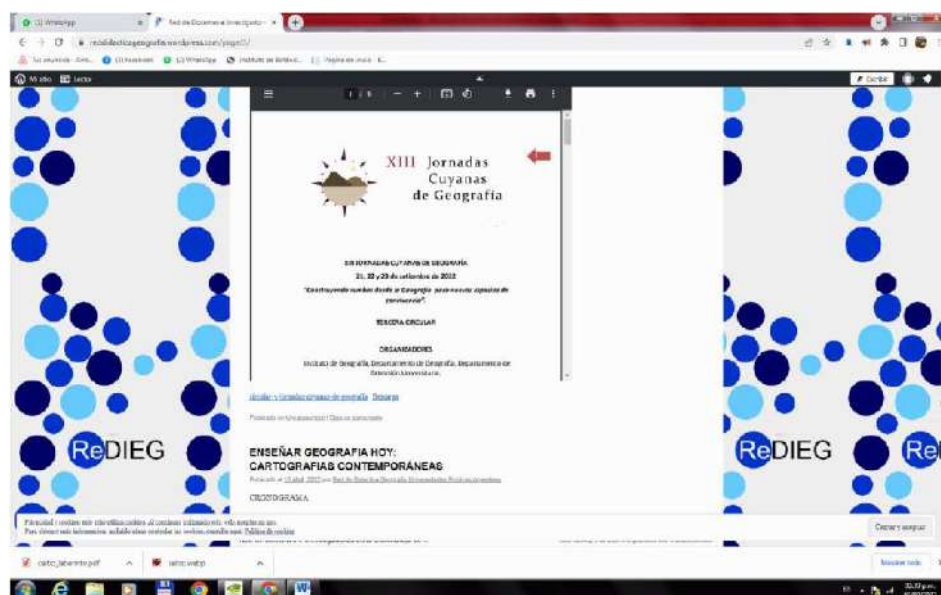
(1) WhatsApp
Red de Docentes e Investigadores
rediegdidacticageografia.wordpress.com/page/3/
Mi sitio
Lector
Escribir
XIII Jornadas Cuyanas de Geografía
XIII JORNADAS CUYANAS DE GEOGRAFÍA
21, 22 y 23 de setiembre de 2022
"Construyendo rumbos desde la Geografía: para nuevos espacios de convivencia".
TERCERA CIRCULAR
ORGANIZADORES
Instituto de Geografía, Departamento de Geografía, Departamento de Extensión Universitaria.
circular-v-jornadas-cuyanas-de-geografia Descarga
Publicado en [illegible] | Deja un comentario
ReDIEG
ReDIEG
ENSEÑAR GEOGRAFIA HOY: CARTOGRAFIAS CONTEMPORÁNEAS
Publicado el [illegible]
CRONOGRAMA
Privacidad y cookies: este sitio utiliza cookies. Al continuar utilizando esta web, aceptas su uso.
Para obtener más información, incluido cómo controlar las cookies, consulta aquí: Política de cookies
Cerrar y aceptar
catto_laberinto.pdf
catto.webp
Mostrar todo